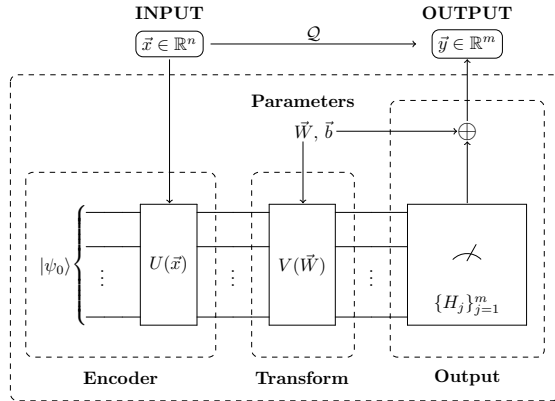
**INPUT**

$\vec{x} \in \mathbb{R}^n$

$\mathcal{Q}$

**OUTPUT**

$\vec{y} \in \mathbb{R}^m$

**Parameters**

$\vec{W}, \vec{b}$

$\oplus$

$|\psi_0\rangle$

$U(\vec{x})$

$\vdots$

$\vdots$

$V(\vec{W})$

$\vdots$

$\{H_j\}_{j=1}^m$

**Encoder**

**Transform**

**Output**